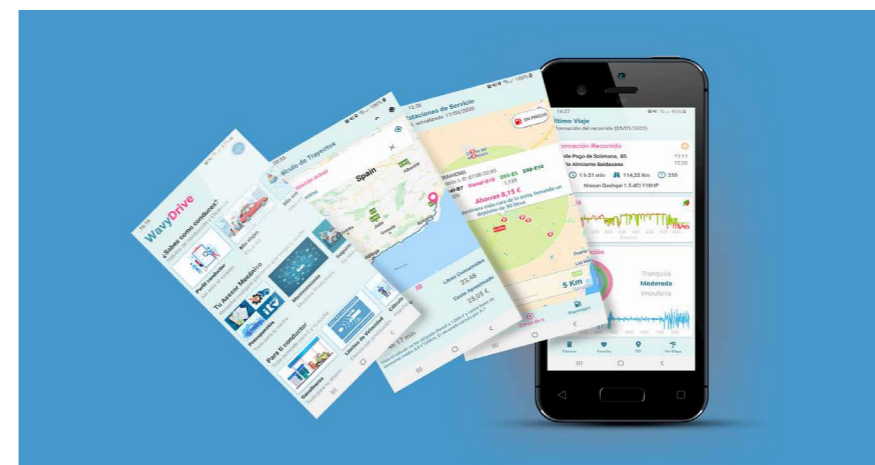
WavyDrive

¿Sabes cómo conduces?

Perfil conductor

Tu Asesor Mecánico

Para ti conductor

Gasolineras

Límites de Velocidad

Histórico de Trayectos

Spain

Estaciones de Servicio

Diesel

Ahorras 8,15 €

Litros Consumidos

Coste Aproximado

5 Km

Último Viaje

Información del recorrido (05/01/2020)

Información Recorrido

Calle Pago de Solimana, 85

Calle Almirante Baldasano

1 h 21 min

114,22 Km

250

Nissan Qashqai 1.5 dCi 110HP

Tranquila

Moderada

Impulsiva